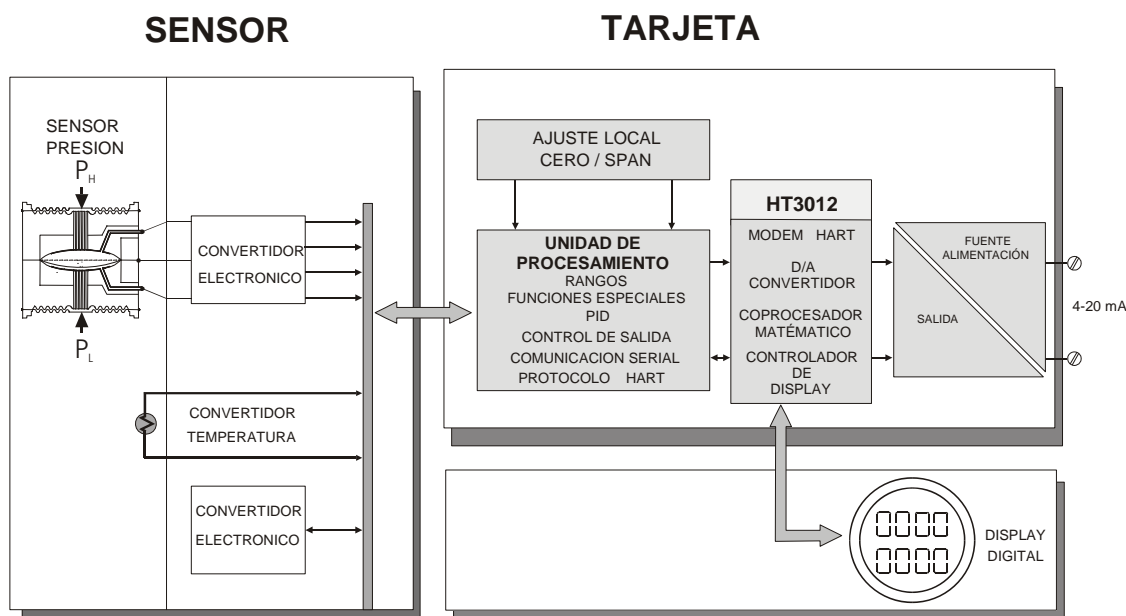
SENSOR

TARJETA

SENSOR PRESION

$P_H$

$P_L$

CONVERTIDOR ELECTRONICO

CONVERTIDOR TEMPERATURA

CONVERTIDOR ELECTRONICO

AJUSTE LOCAL CERO / SPAN

UNIDAD DE PROCESAMIENTO
RANGOS
FUNCIONES ESPECIALES
PID
CONTROL DE SALIDA
COMUNICACION SERIAL
PROTOCOLO HART

HT3012
MODEM HART
D/A CONVERTIDOR
COPROCESADOR MATÉMATICO
CONTROLADOR DE DISPLAY

FUENTE ALIMENTACIÓN

SALIDA

4-20 mA

0000
0000

DISPLAY DIGITAL